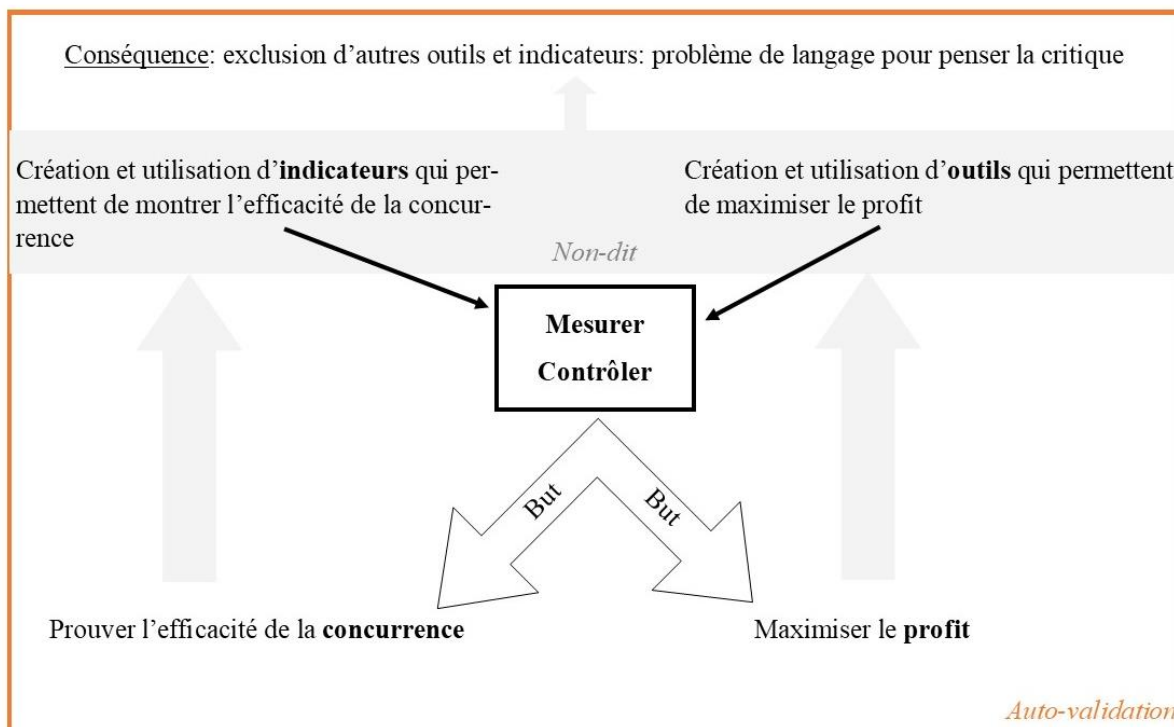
Conséquence: exclusion d'autres outils et indicateurs: problème de langage pour penser la critique

Création et utilisation d'**indicateurs** qui permettent de montrer l'efficacité de la concurrence

Création et utilisation d'**outils** qui permettent de maximiser le profit

Non-dit

**Mesurer**
**Contrôler**

But

But

Prouver l'efficacité de la **concurrence**

Maximiser le **profit**

Auto-validation